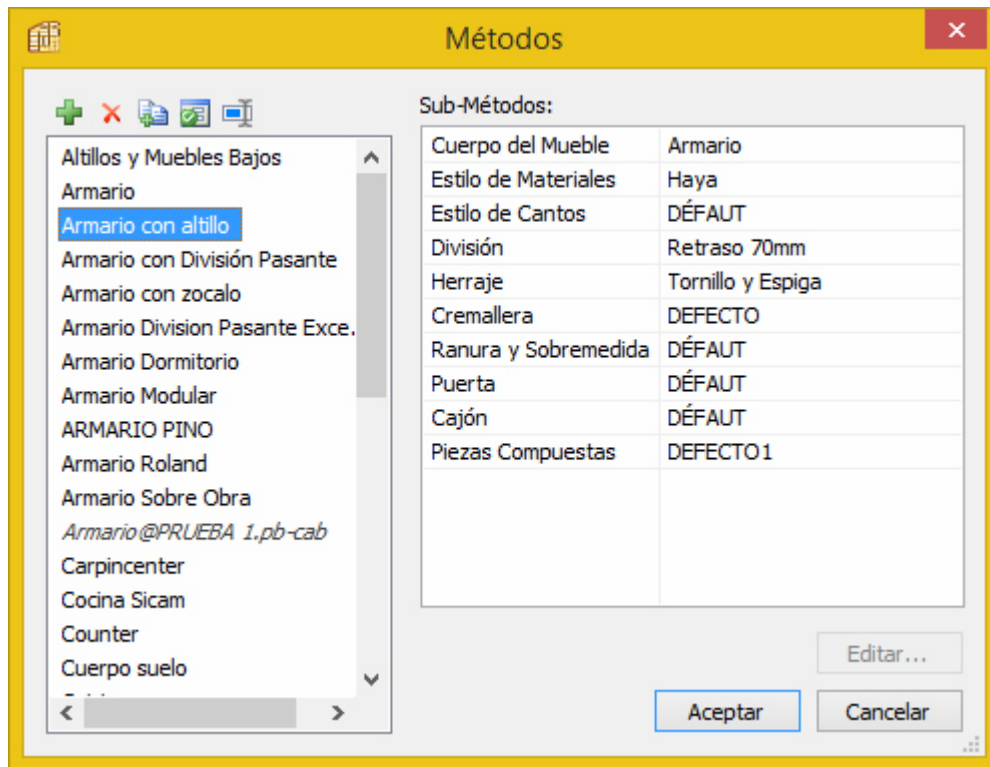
Métodos

Altillos y Muebles Bajos
Armario
Armario con altillo
Armario con División Pasante
Armario con zocalo
Armario Division Pasante Exce.
Armario Dormitorio
Armario Modular
ARMARIO PINO
Armario Roland
Armario Sobre Obra
Armario@PRUEBA 1.pb-cab
Carpincenter
Cocina Sicam
Counter
Cuerpo suelo

Sub-Métodos:

| | |
|---|---|
| Cuerpo del Mueble | Armario |
| Estilo de Materiales | Haya |
| Estilo de Cantos | DÉFAUT |
| División | Retraso 70mm |
| Herraje | Tornillo y Espiga |
| Cremallera | DEFECTO |
| Ranura y Sobremedida | DÉFAUT |
| Puerta | DÉFAUT |
| Cajón | DÉFAUT |
| Piezas Compuestas | DEFECTO1 |

Editar...

Aceptar

Cancelar